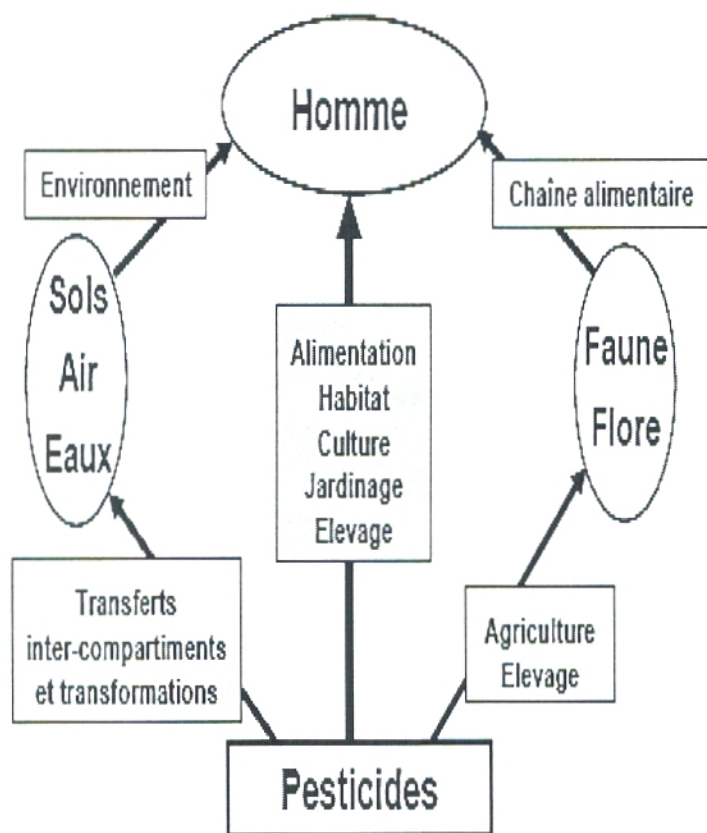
Homme

Environnement

Chaine alimentaire

Sols
Air
Eaux

Alimentation
Habitat
Culture
Jardinage
Elevage

Faune
Flore

Transferts
inter-compartiments
et transformations

Agriculture
Elevage

Pesticides